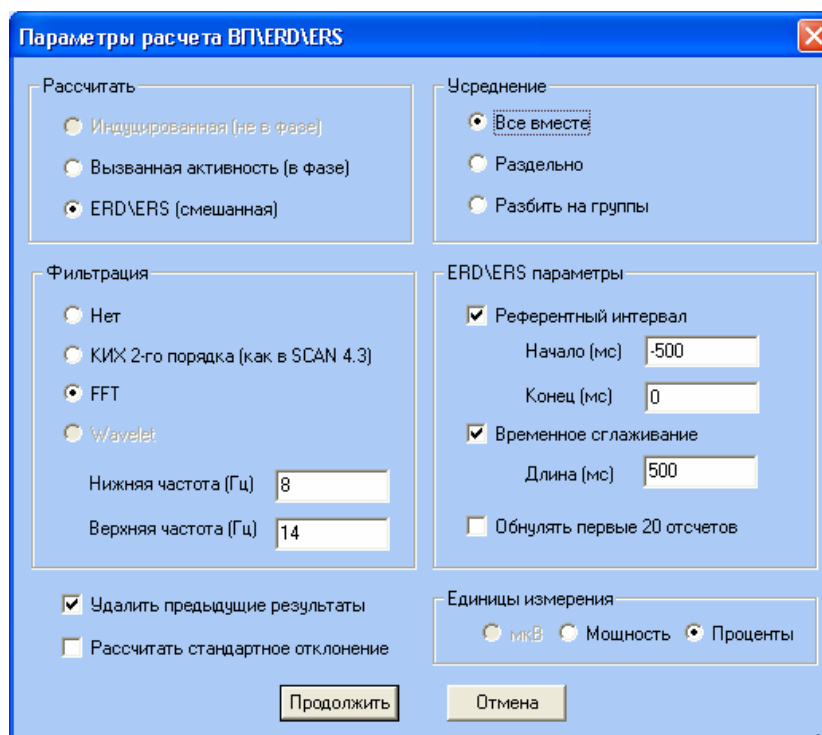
Параметры расчета ВП\ERD\ERS

Рассчитать
Индуцированная (не в фазе)
Вызванная активность (в фазе)
ERD\ERS (смешанная)

Усреднение
Все вместе
Раздельно
Разбить на группы

Фильтрация
Нет
КИХ 2-го порядка (как в SCAN 4.3)
FFT
Wavelet
Нижняя частота (Гц) 8
Верхняя частота (Гц) 14

ERD\ERS параметры
Референтный интервал
Начало (мс) -500
Конец (мс) 0
Временное сглаживание
Длина (мс) 500
Обнулять первые 20 отсчетов

Удалить предыдущие результаты
Рассчитать стандартное отклонение

Единицы измерения
мкВ Мощность Проценты

Продолжить
Отмена